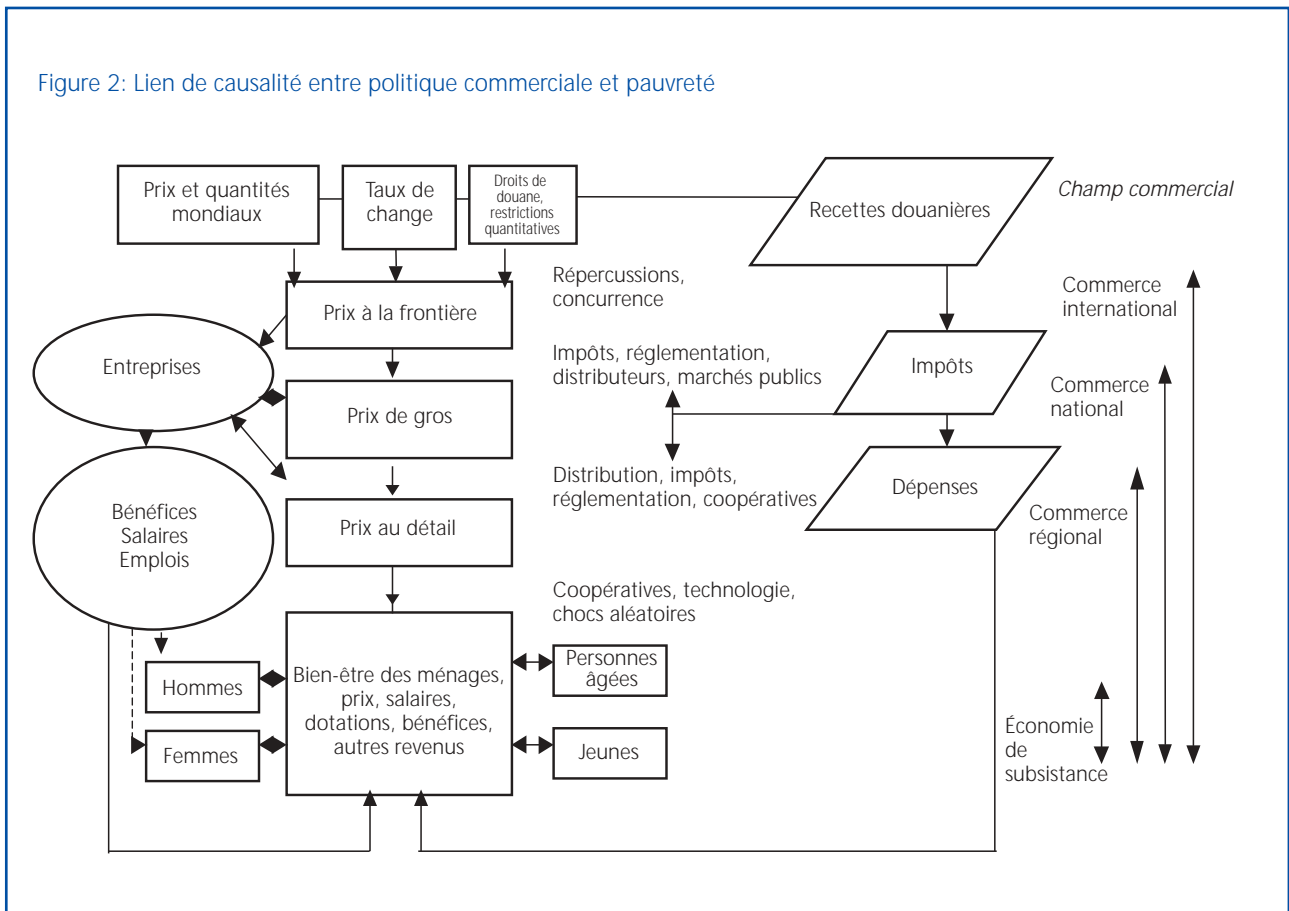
Figure 2: Lien de causalité entre politique commerciale et pauvreté

Prix et quantités mondiaux

Taux de change

Droits de douane, restrictions quantitatives

Recettes douanières

Champ commercial

Répercussions, concurrence

Prix à la frontière

Commerce international

Entreprises

Impôts, réglementation, distributeurs, marchés publics

Impôts

Commerce national

Prix de gros

Bénéfices Salaires Emplois

Distribution, impôts, réglementation, coopératives

Dépenses

Commerce régional

Prix au détail

Coopératives, technologie, chocs aléatoires

Hommes

Bien-être des ménages, prix, salaires, dotations, bénéfices, autres revenus

Personnes âgées

Femmes

Jeunes

Économie de subsistance